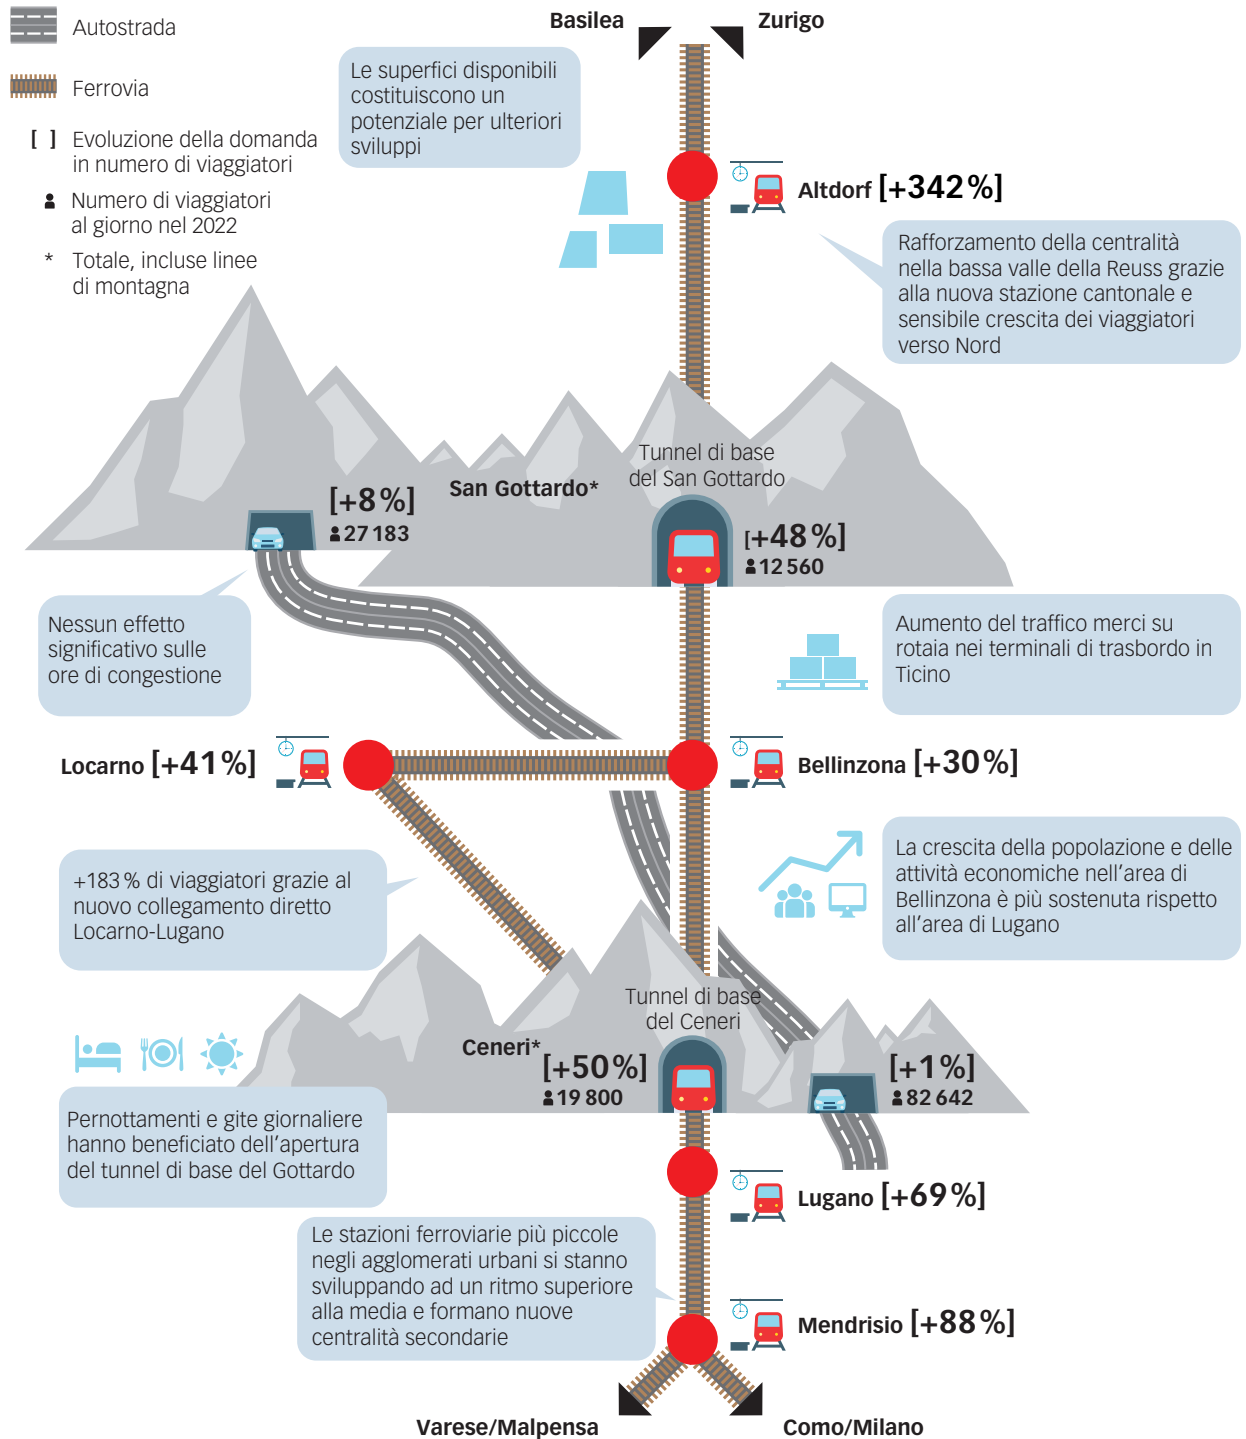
Autostrada

Ferrovia

[ ] Evoluzione della domanda in numero di viaggiatori

Numero di viaggiatori al giorno nel 2022

* Totale, incluse linee di montagna

Basilea

Zurigo

Le superfici disponibili costituiscono un potenziale per ulteriori sviluppi

Altdorf [+342 %]

Rafforzamento della centralità nella bassa valle della Reuss grazie alla nuova stazione cantonale e sensibile crescita dei viaggiatori verso Nord

Tunnel di base del San Gottardo

San Gottardo*

[+8 %]
27 183

[+48 %]
12 560

Nessun effetto significativo sulle ore di congestione

Aumento del traffico merci su rotaia nei terminali di trasbordo in Ticino

Locarno [+41 %]

Bellinzona [+30 %]

La crescita della popolazione e delle attività economiche nell'area di Bellinzona è più sostenuta rispetto all'area di Lugano

+183 % di viaggiatori grazie al nuovo collegamento diretto Locarno-Lugano

Tunnel di base del Ceneri

Ceneri*

[+50 %]
19 800

[+1 %]
82 642

Pernottamenti e gite giornaliere hanno beneficiato dell'apertura del tunnel di base del Gottardo

Lugano [+69 %]

Le stazioni ferroviarie più piccole negli agglomerati urbani si stanno sviluppando ad un ritmo superiore alla media e formano nuove centralità secondarie

Mendrisio [+88 %]

Varese/Malpensa

Como/Milano